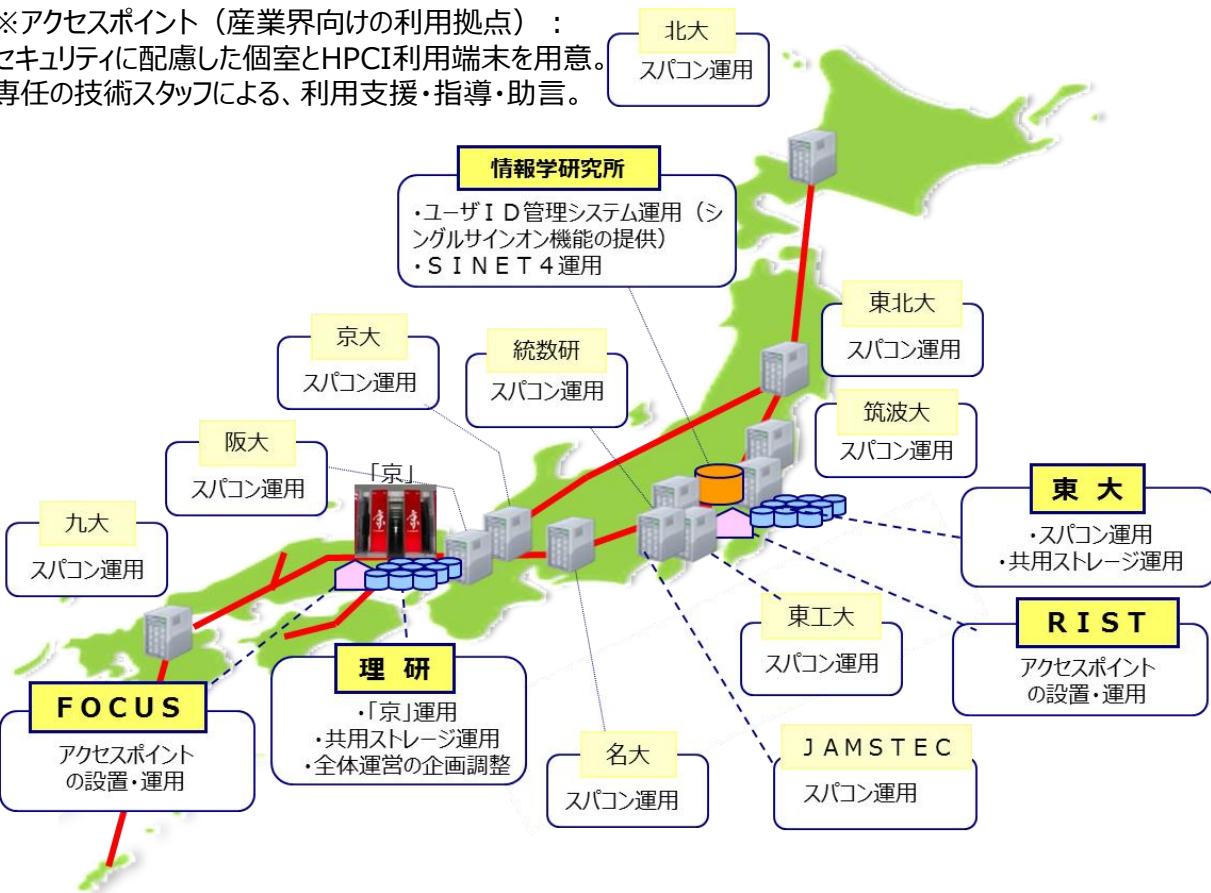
※アクセスポイント（産業界向けの利用拠点）：
セキュリティに配慮した個室とHPCI利用端末を用意。
専任の技術スタッフによる、利用支援・指導・助言。

北大
スパコン運用

情報学研究所
・ユーザＩＤ管理システム運用（シングルサインオン機能の提供）
・ＳＩＮＥＴ４運用

東北大
スパコン運用

京大
スパコン運用

統数研
スパコン運用

筑波大
スパコン運用

阪大
スパコン運用

「京」

東 大
・スパコン運用
・共用ストレージ運用

九大
スパコン運用

東工大
スパコン運用

ＲＩＳＴ
アクセスポイントの設置・運用

ＦＯＣＵＳ
アクセスポイントの設置・運用

理 研
・「京」運用
・共用ストレージ運用
・全体運営の企画調整

名大
スパコン運用

ＪＡＭＳＴＥＣ
スパコン運用